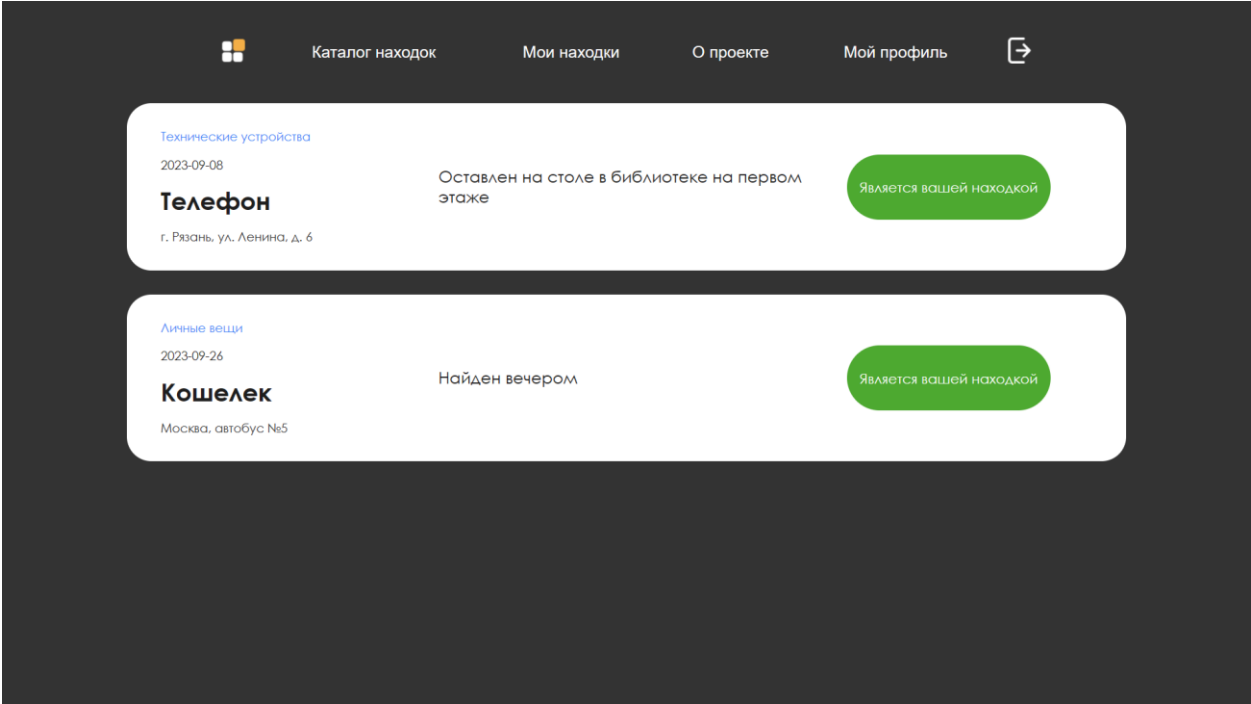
Каталог находок Мои находки О проекте Мой профиль

Технические устройства

2023-09-08

Телефон

г. Рязань, ул. Ленина, д. 6

Оставлен на столе в библиотеке на первом этаже

Является вашей находкой

Личные вещи

2023-09-26

Кошелек

Москва, автобус №5

Найден вечером

Является вашей находкой